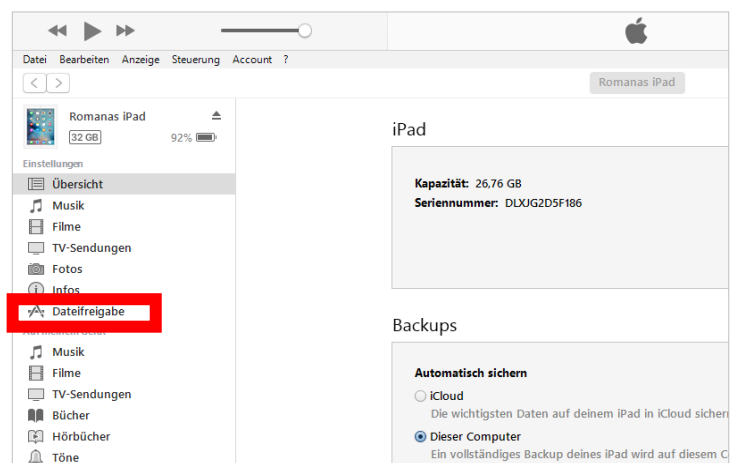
Datei Bearbeiten Anzeige Steuerung Account ?

Romanas iPad

Romanas iPad
32 GB 92%

Einstellungen
Übersicht
Musik
Filme
TV-Sendungen
Fotos
Infos
Dateifreigabe
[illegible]
Musik
Filme
TV-Sendungen
Bücher
Hörbücher
Töne

iPad

Kapazität: 26,76 GB
Seriennummer: DLXJG2D5F186

Backups

Automatisch sichern
iCloud
Die wichtigsten Daten auf deinem iPad in iCloud sichern
Dieser Computer
Ein vollständiges Backup deines iPad wird auf diesem C